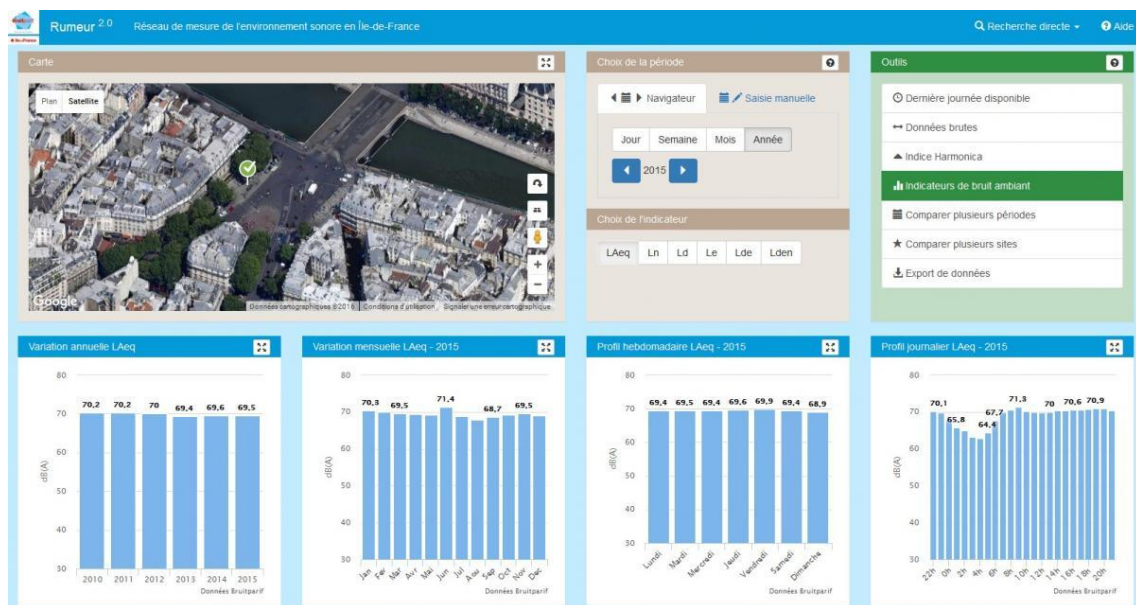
Rumeur 2.0 Réseau de mesure de l'environnement sonore en Île-de-France

Recherche directe Aide

Carte

Plan Satellite

Google Données cartographiques ©2016 Conditions d'utilisation Signaler une erreur cartographique

Choix de la période

Navigateur Saisie manuelle

Jour Semaine Mois Année

2015

Choix de l'indicateur

LAeq Ln Ld Le Lde Lden

Outils

Dernière journée disponible
Données brutes
Indice Harmonica
Indicateurs de bruit ambiant
Comparer plusieurs périodes
Comparer plusieurs sites
Export de données

Variation annuelle LAeq

80 70 60 50 40 30
dB(A)
70,2 70,2 70 69,4 69,6 69,5
2010 2011 2012 2013 2014 2015
Données Bruitparif

Variation mensuelle LAeq - 2015

80 70 60 50 40 30
dB(A)
70,3 69,5 71,4 68,7 69,5
Jan Fev Mar Avr Mai Jun Jul Aou Sep Oct Nov Dec
Données Bruitparif

Profil hebdomadaire LAeq - 2015

80 70 60 50 40 30
dB(A)
69,4 69,5 69,4 69,6 69,9 69,4 68,9
Lundi Mardi Mercredi Jeudi Vendredi Samedi Dimanche
Données Bruitparif

Profil journalier LAeq - 2015

80 70 60 50 40 30
dB(A)
70,1 65,8 64,4 67,7 71,3 70 70,6 70,9
22h 0h 2h 4h 6h 8h 10h 12h 14h 16h 18h 20h
Données Bruitparif